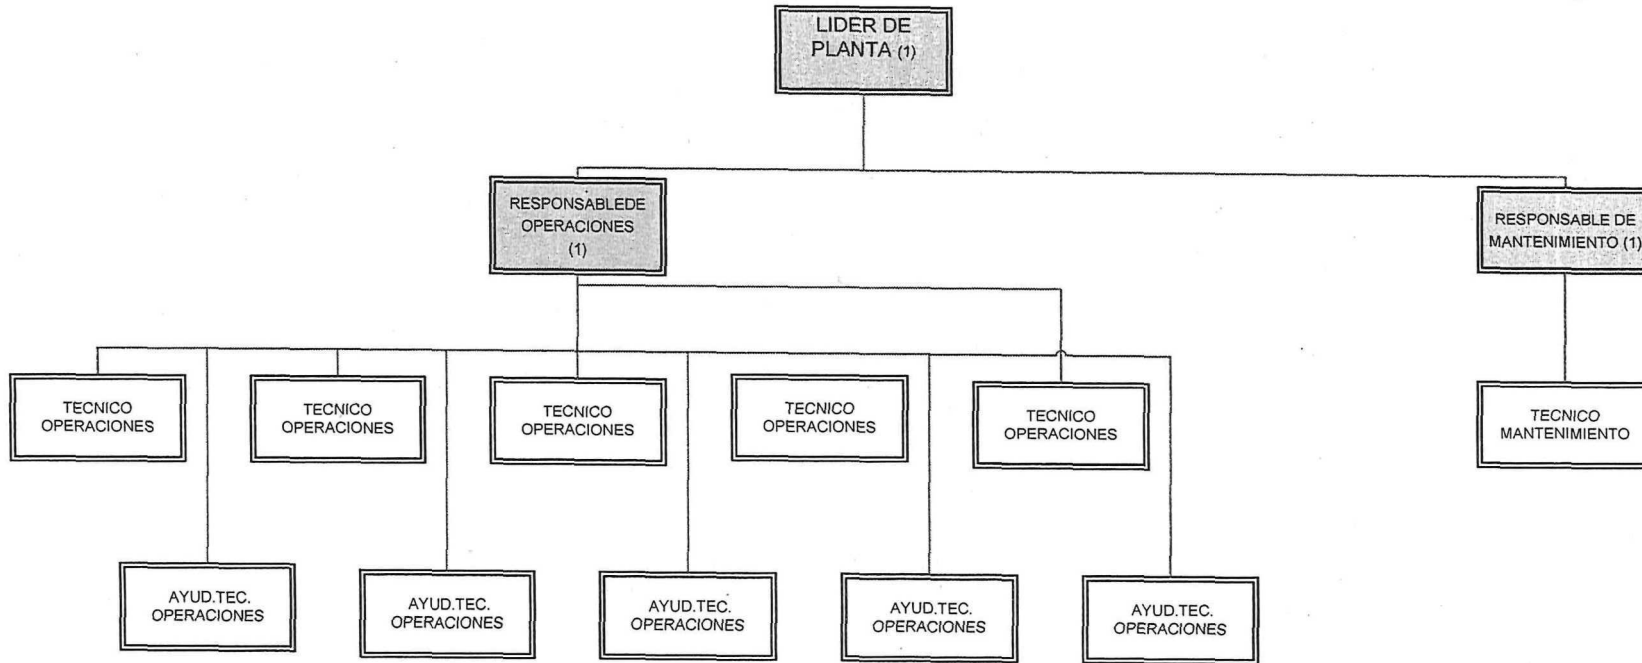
LIDER DE PLANTA (1)

RESPONSABLEDE OPERACIONES (1)

RESPONSABLE DE MANTENIMIENTO (1)

TECNICO OPERACIONES

TECNICO OPERACIONES

TECNICO OPERACIONES

TECNICO OPERACIONES

TECNICO OPERACIONES

TECNICO MANTENIMIENTO

AYUD.TEC. OPERACIONES

AYUD.TEC. OPERACIONES

AYUD.TEC. OPERACIONES

AYUD.TEC. OPERACIONES

AYUD.TEC. OPERACIONES